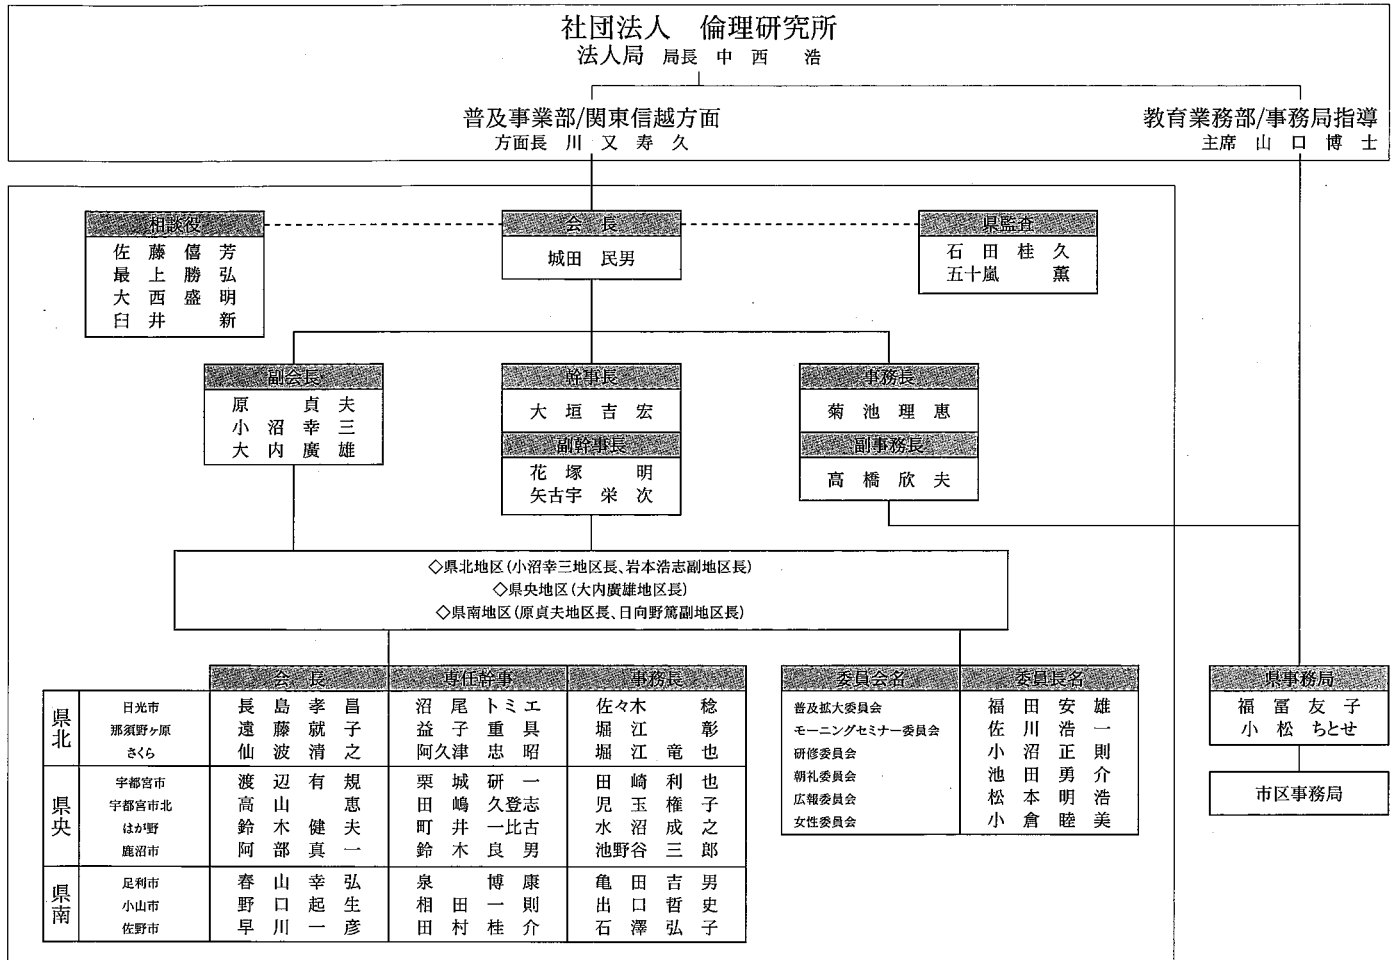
社団法人　倫理研究所
法人局　局長　中西　浩

普及事業部/関東信越方面
方面長　川又寿久

教育業務部/事務局指導
主席　山口博士

相談役
佐藤僖芳
最上勝弘
大西盛明
臼井新

会長
城田民男

県監査
石田桂久
五十嵐薫

副会長
原貞夫
小沼幸三
大内廣雄

幹事長
大垣吉宏

副幹事長
花塚明
矢古宇栄次

事務長
菊池理恵

副事務長
髙橋欣夫

◇県北地区（小沼幸三地区長、岩本浩志副地区長）
◇県央地区（大内廣雄地区長）
◇県南地区（原貞夫地区長、日向野篤副地区長）

| | | 会長 | 専任幹事 | 事務長 |
|---|---|---|---|---|
| 県北 | 日光市 | 長島孝昌 | 沼尾トミエ | 佐々木稔 |
| | 那須野ヶ原 | 遠藤就子 | 益子重具 | 堀江彰 |
| | さくら | 仙波清之 | 阿久津忠昭 | 堀江竜也 |
| 県央 | 宇都宮市 | 渡辺有規 | 栗城研一 | 田崎利也 |
| | 宇都宮市北 | 高山恵 | 田嶋久登志 | 児玉権子 |
| | はが野 | 鈴木健夫 | 町井一比古 | 水沼成之 |
| | 鹿沼市 | 阿部真一 | 鈴木良男 | 池野谷三郎 |
| 県南 | 足利市 | 春山幸弘 | 泉博康 | 亀田吉男 |
| | 小山市 | 野口起生 | 相田一則 | 出口哲史 |
| | 佐野市 | 早川一彦 | 田村桂介 | 石澤弘子 |

| 委員会名 | 委員長名 |
|---|---|
| 普及拡大委員会 | 福田安雄 |
| モーニングセミナー委員会 | 佐川浩一 |
| 研修委員会 | 小沼正則 |
| 朝礼委員会 | 池田勇介 |
| 広報委員会 | 松本明浩 |
| 女性委員会 | 小倉睦美 |

県事務局
福冨友子
小松ちとせ

市区事務局